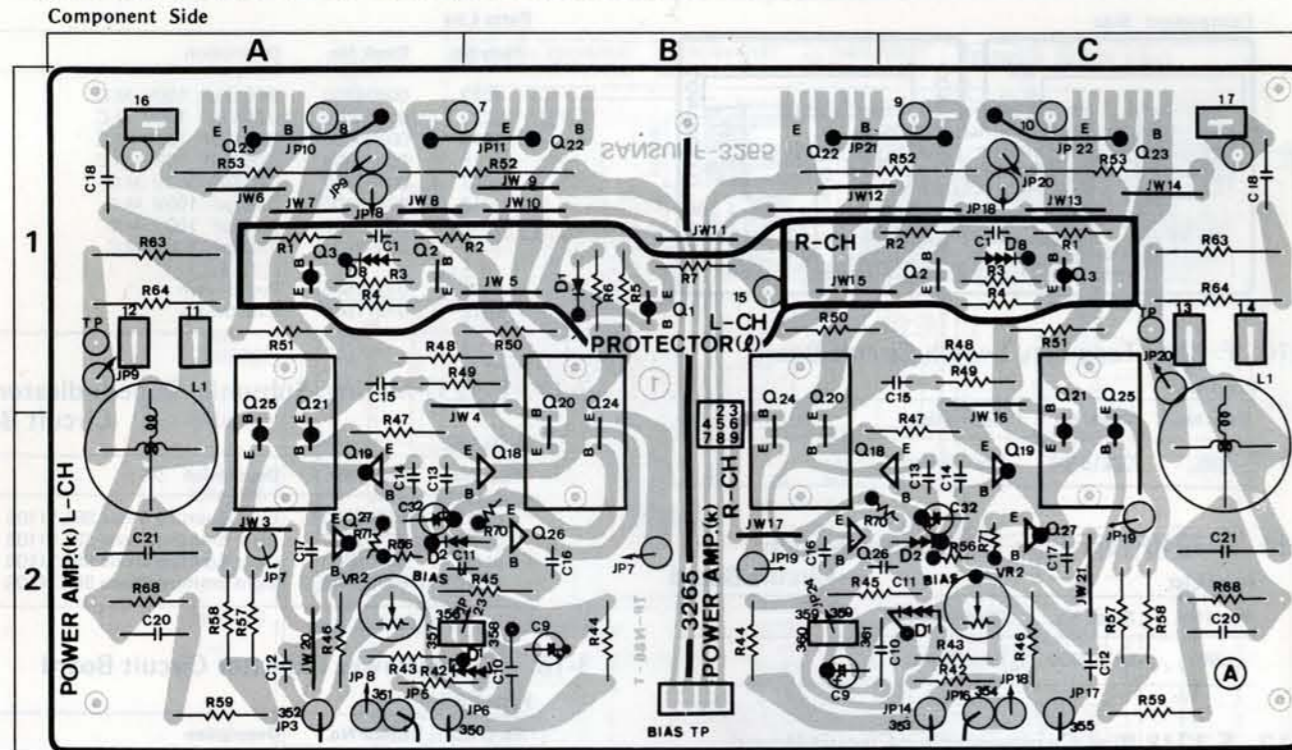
Component Side

A B C

1

2

16 C18 Q23 E B JP10 8 7 JP11 E B Q22 R53 R52 JW6 JP9 JW 9 JW 7 JP18 JW 8 JW10 R63 R1 Q3 C1 Q2 R2 D8 R3 R4 JW 5 R64 TP 12 11 JP9 L1 R51 R48 R50 D1 R6 R5 Q1 JW11 R7 15 L-CH PROTECTOR(ℓ) R49 C15 JW 4 Q25 Q21 Q20 Q24 R47 Q19 C14 C13 Q18 C32 Q27 R71 R56 D2 C11 R70 Q26 JW 3 C21 C17 JP7 BIAS C16 JP7 VR2 R45 R68 C20 R58 R57 R46 356 JP23 357 358 C9 R44 JW 20 C12 R43 R42 D1 C10 R59 JP 8 351 JP5 JP6 352 JP3 350 POWER AMP.(k) L-CH 3265 POWER AMP.(k) BIAS TP R-CH

SANSUI-3265

9 10 E B Q22 JP21 JP 22 Q23 R52 R53 C18 17 JP20 JW14 JW12 JP18 JW13 R-CH R2 C1 D8 R1 R63 R3 Q3 Q2 R4 JW15 R64 R50 TP 13 14 JP20 R48 R51 L1 R49 C15 Q24 Q20 R47 JW 16 Q21 Q25 2 3 4 5 6 7 8 9 Q18 C13 C14 Q19 R70 C32 Q27 JW17 C16 Q26 D2 R56 R71 JP19 JP19 R45 C11 BIAS VR2 C21 C17 JW 21 359 JP24 359 D1 R68 R44 360 361 C10 R43 R46 R57 R58 C20 C9 R42 C12 A JP14 353 JP16 354 JP18 JP17 355 R59